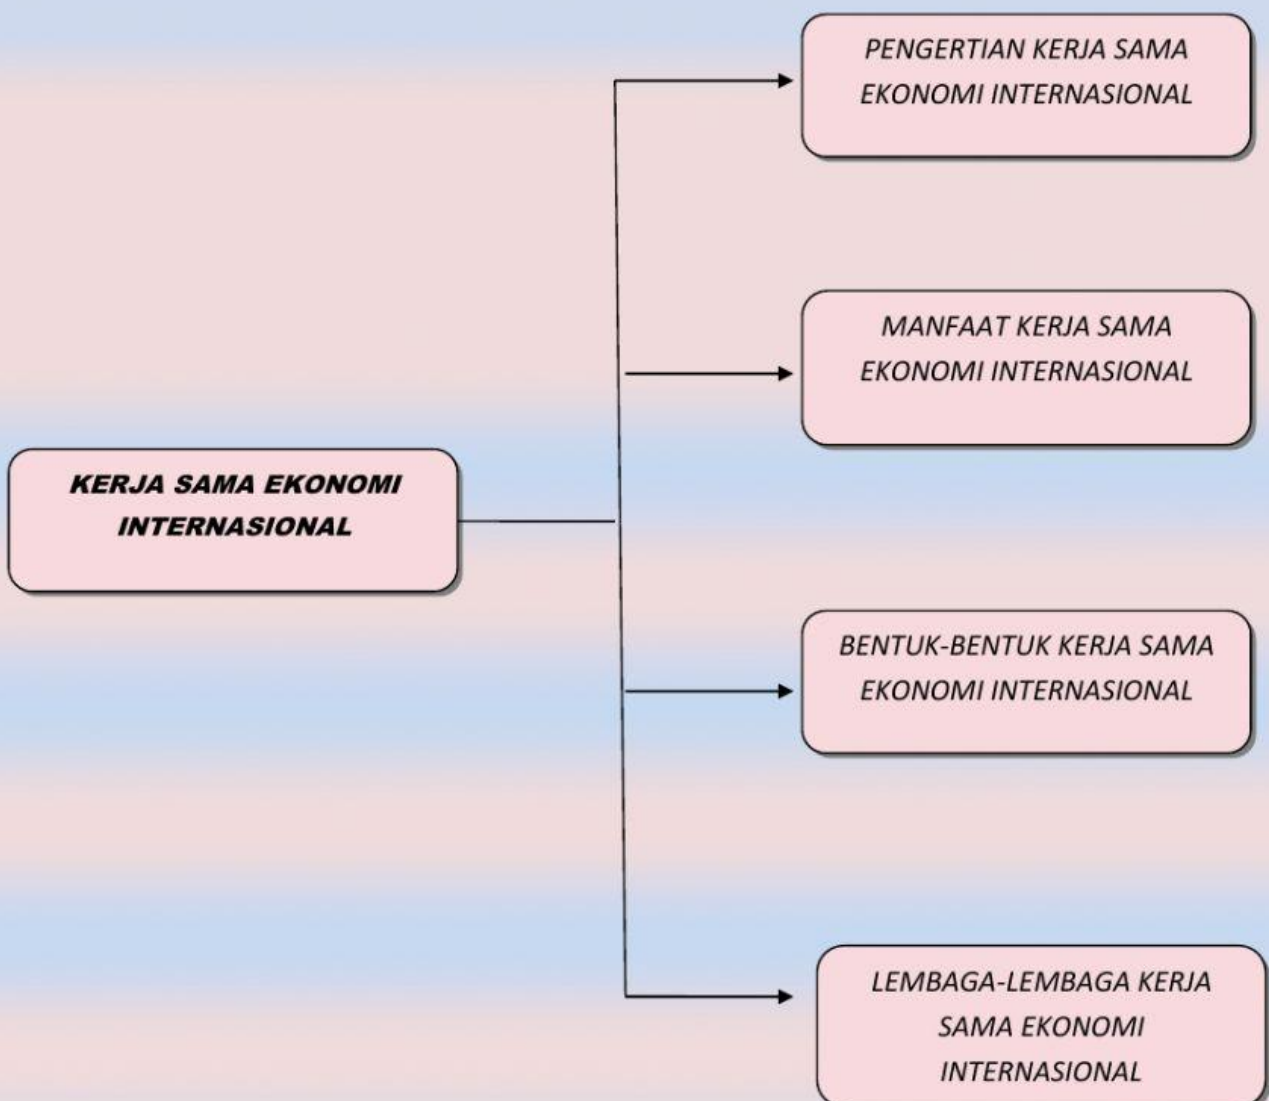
KERJA SAMA EKONOMI INTERNASIONAL

PENGERTIAN KERJA SAMA EKONOMI INTERNASIONAL

MANFAAT KERJA SAMA EKONOMI INTERNASIONAL

BENTUK-BENTUK KERJA SAMA EKONOMI INTERNASIONAL

LEMBAGA-LEMBAGA KERJA SAMA EKONOMI INTERNASIONAL